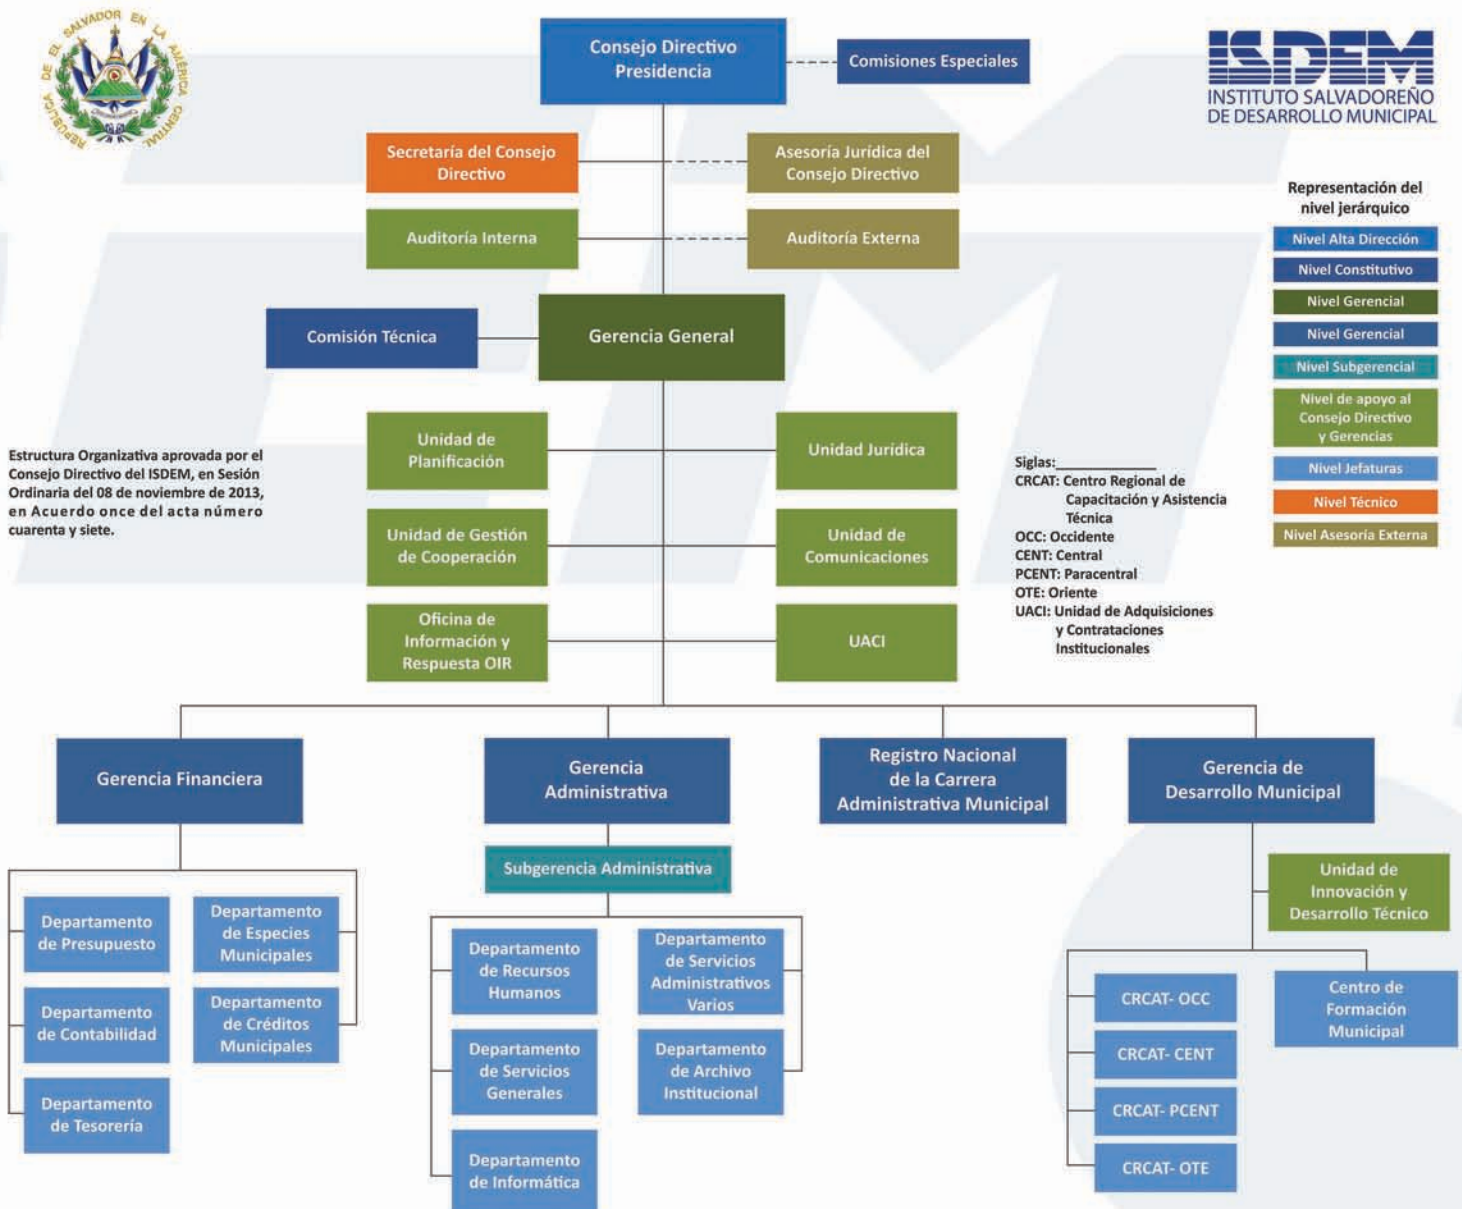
REPÚBLICA DE EL SALVADOR EN LA AMÉRICA CENTRAL

ISDEM
INSTITUTO SALVADOREÑO DE DESARROLLO MUNICIPAL

Consejo Directivo Presidencia

Comisiones Especiales

Secretaría del Consejo Directivo

Asesoría Jurídica del Consejo Directivo

Auditoría Interna

Auditoría Externa

Comisión Técnica

Gerencia General

Representación del nivel jerárquico
Nivel Alta Dirección
Nivel Constitutivo
Nivel Gerencial
Nivel Gerencial
Nivel Subgerencial
Nivel de apoyo al Consejo Directivo y Gerencias
Nivel Jefaturas
Nivel Técnico
Nivel Asesoría Externa

Estructura Organizativa aprovada por el Consejo Directivo del ISDEM, en Sesión Ordinaria del 08 de noviembre de 2013, en Acuerdo once del acta número cuarenta y siete.

Unidad de Planificación

Unidad Jurídica

Unidad de Gestión de Cooperación

Unidad de Comunicaciones

Oficina de Información y Respuesta OIR

UACI

Siglas:
CRCAT: Centro Regional de Capacitación y Asistencia Técnica
OCC: Occidente
CENT: Central
PCENT: Paracentral
OTE: Oriente
UACI: Unidad de Adquisiciones y Contrataciones Institucionales

Gerencia Financiera

Gerencia Administrativa

Registro Nacional de la Carrera Administrativa Municipal

Gerencia de Desarrollo Municipal

Subgerencia Administrativa

Departamento de Presupuesto

Departamento de Especies Municipales

Departamento de Contabilidad

Departamento de Créditos Municipales

Departamento de Tesorería

Departamento de Recursos Humanos

Departamento de Servicios Administrativos Varios

Departamento de Servicios Generales

Departamento de Archivo Institucional

Departamento de Informática

Unidad de Innovación y Desarrollo Técnico

CRCAT- OCC

CRCAT- CENT

CRCAT- PCENT

CRCAT- OTE

Centro de Formación Municipal